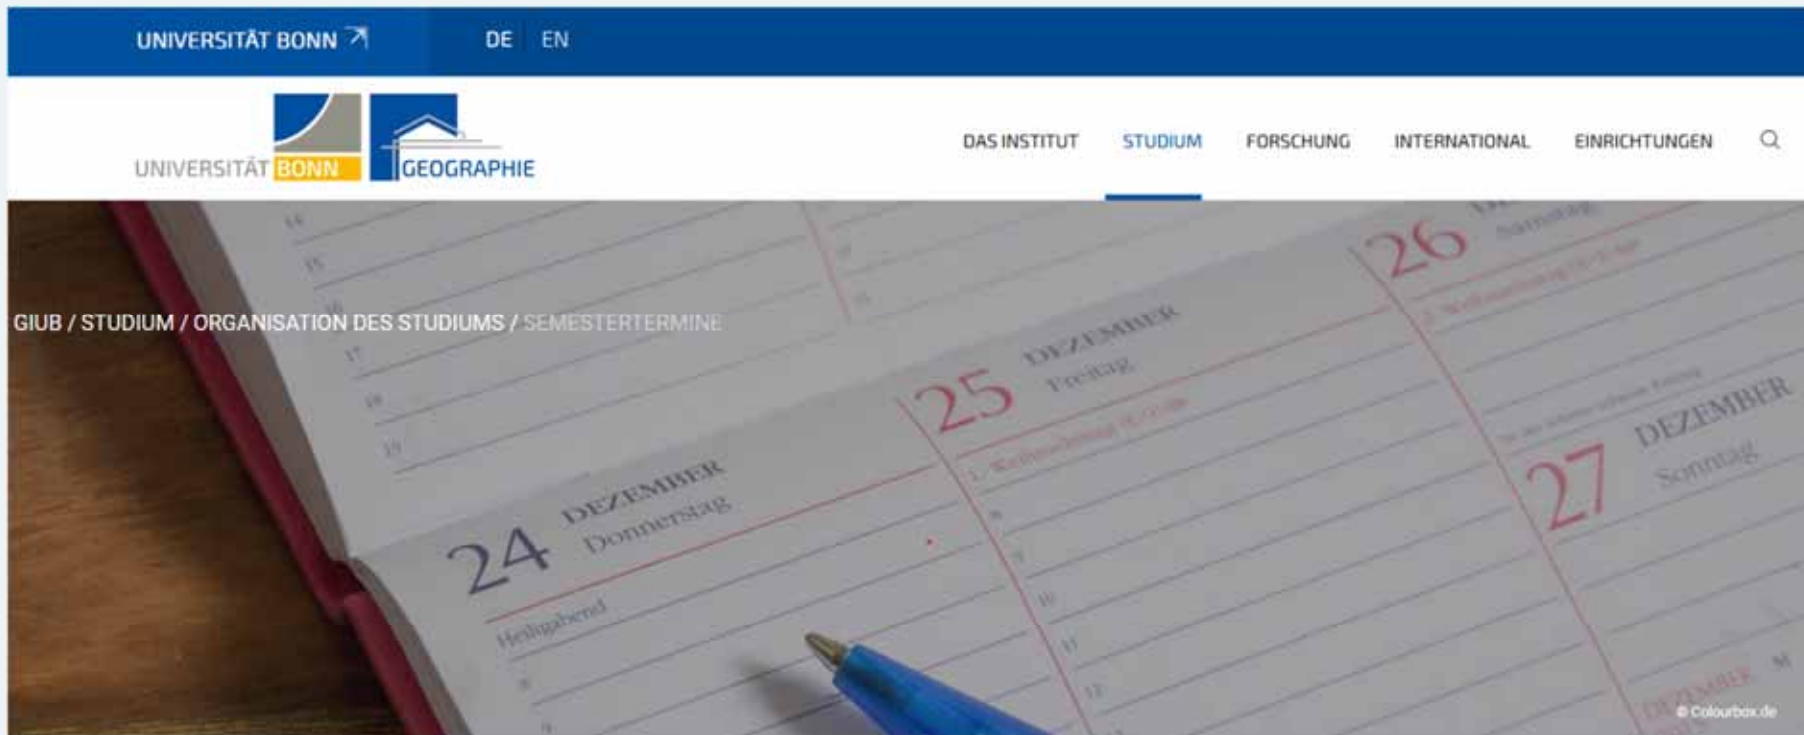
UNIVERSITÄT BONN ↗ DE EN

UNIVERSITÄT BONN GEOGRAPHIE

DAS INSTITUT STUDIUM FORSCHUNG INTERNATIONAL EINRICHTUNGEN

GIUB / STUDIUM / ORGANISATION DES STUDIUMS / SEMESTERTERMINE

24 DEZEMBER Donnerstag
Heiligabend

25 DEZEMBER Freitag

26

27 DEZEMBER Sonntag

© Colourbox.de